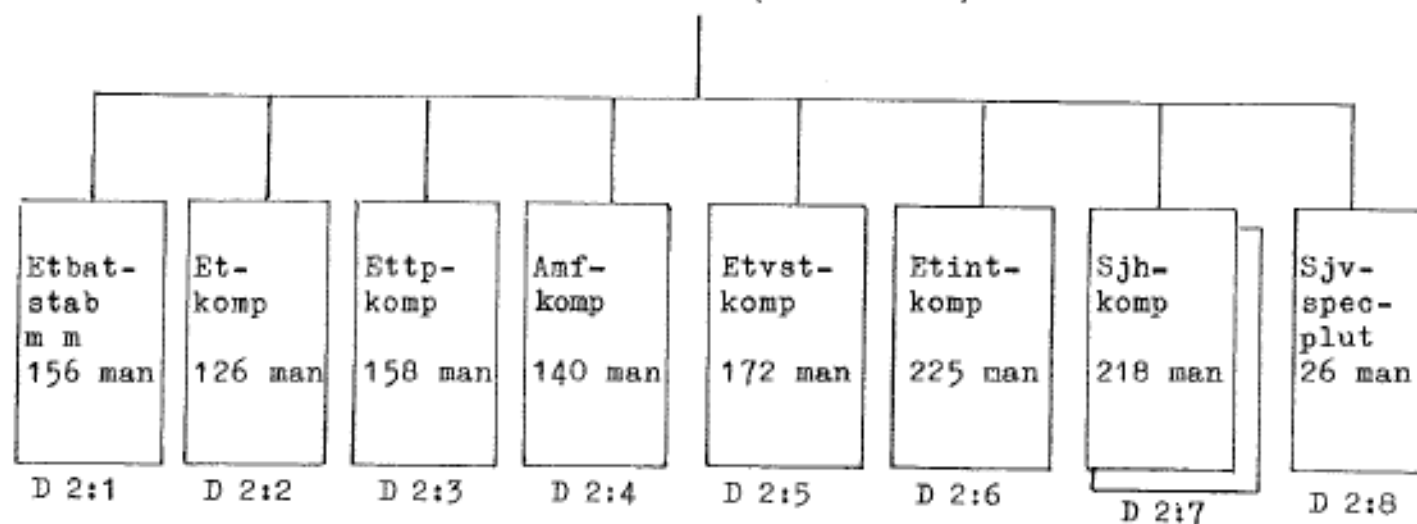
Etbatstab m m 156 man

D 2:1

Etkomp 126 man

D 2:2

Ettpkomp 158 man

D 2:3

Amfkomp 140 man

D 2:4

Etvstkomp 172 man

D 2:5

Etintkomp 225 man

D 2:6

Sjhkomp 218 man

D 2:7

Sjvspecplut 26 man

D 2:8